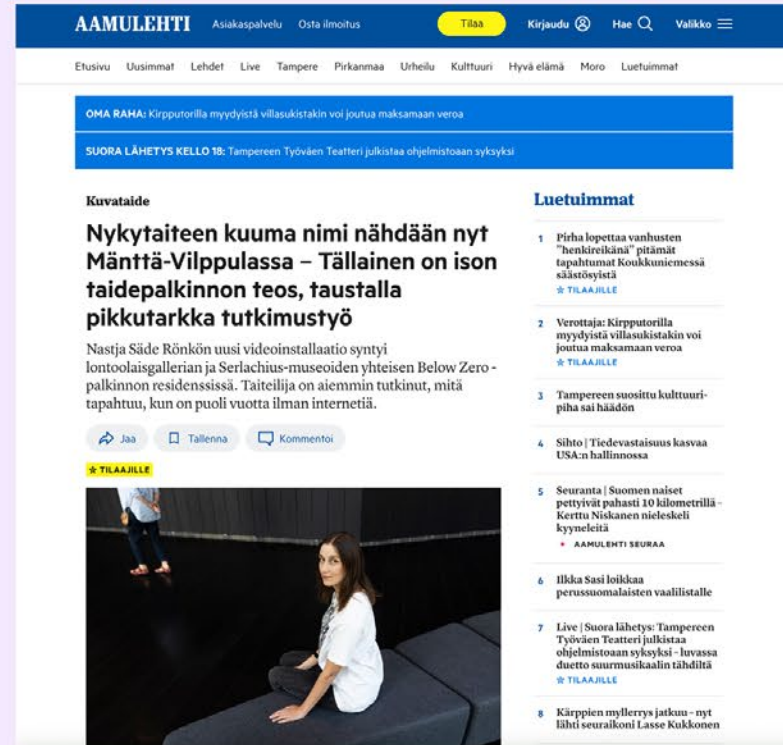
AAMULEHTI Asiakaspalvelu Osta ilmoitus Tilaa Kirjaudu Hae Valikko

Etusivu Uusimmat Lehdet Live Tampere Pirkanmaa Urheilu Kulttuuri Hyvä elämä Moro Luetuimmat

OMA RAHA: Kirpputorilla myydyistä villasukistakin voi joutua maksamaan veroa

SUORA LÄHETYS KELLO 18: Tampereen Työväen Teatteri julkistaa ohjelmistoaan syksyksi

Kuvataide

Nykytaiteen kuuma nimi nähdään nyt Mänttä-Vilppulassa – Tällainen on ison taidepalkinnon teos, taustalla pikkutarkka tutkimustyö

Nastja Säde Rönkön uusi videoinstallaatio syntyi lontoolaisgallerian ja Serlachius-museoiden yhteisen Below Zero -palkinnon residenssissä. Taiteilija on aiemmin tutkinut, mitä tapahtuu, kun on puoli vuotta ilman internetiä.

Jaa Tallenna Kommentoi

TILAAJILLE

Luetuimmat

1 Pirha lopettaa vanhusten "henkireikänä" pitämät tapahtumat Koukkuniemessä säästösyistä
TILAAJILLE

2 Verottaja: Kirpputorilla myydyistä villasukistakin voi joutua maksamaan veroa
TILAAJILLE

3 Tampereen suosittu kulttuuripiha sai häädön

4 Sihto | Tiedevastaisuus kasvaa USA:n hallinnossa

5 Seuranta | Suomen naiset pettyivät pahasti 10 kilometrillä – Kerttu Niskanen nieleskeli kyyneleitä
AAMULEHTI SEURAA

6 Ilkka Sasi loikkaa perussuomalaisten vaalilistalle

7 Live | Suora lähetys: Tampereen Työväen Teatteri julkistaa ohjelmistoaan syksyksi – luvassa duetto suurmusikaalin tähdiltä
TILAAJILLE

8 Kärppien myllerrys jatkuu – nyt lähti seuraikoni Lasse Kukkonen